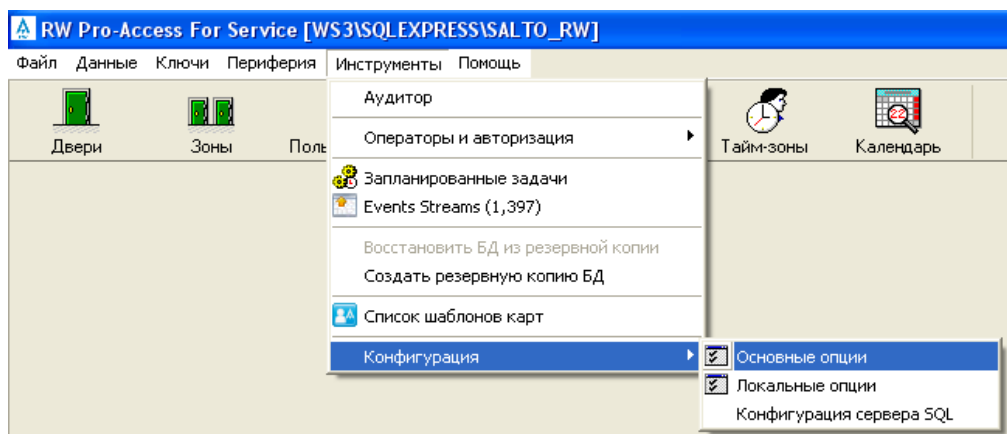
RW Pro-Access For Service [WS3\SQLEXPRESS\SALTO_RW]

Файл Данные Ключи Периферия Инструменты Помощь

Двери Зоны Поль Тайм-зоны Календарь

Аудитор
Операторы и авторизация
Запланированные задачи
Events Streams (1,397)
Восстановить БД из резервной копии
Создать резервную копию БД
Список шаблонов карт
Конфигурация

Основные опции
Локальные опции
Конфигурация сервера SQL